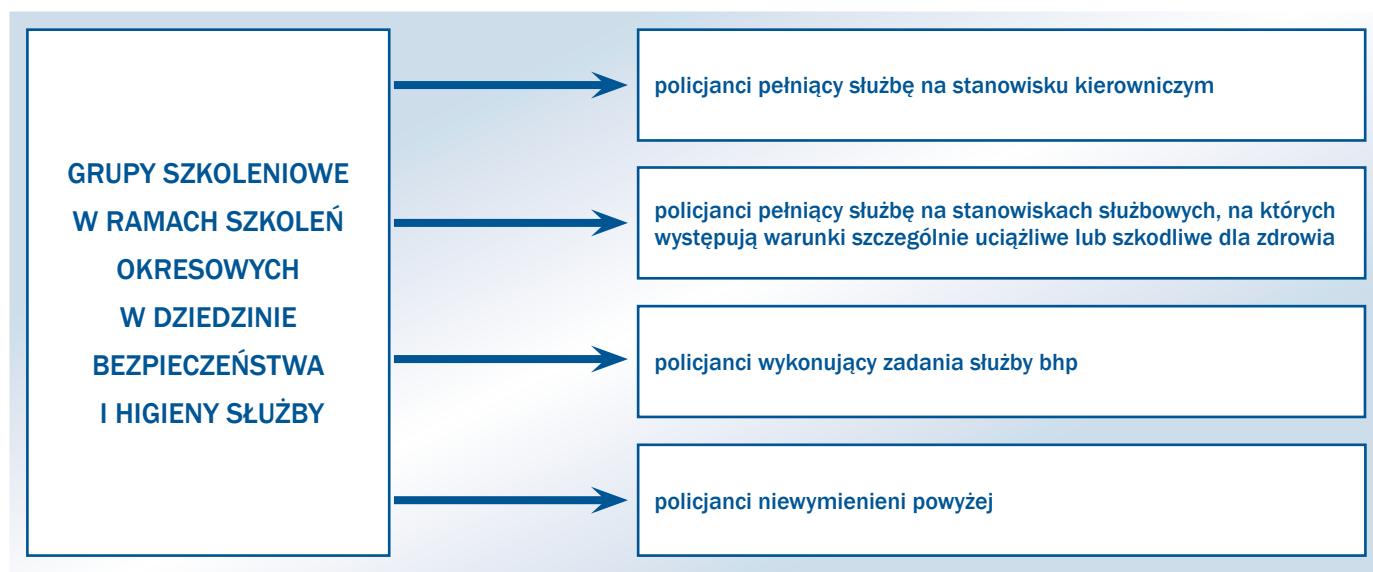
GRUPY SZKOLENIOWE W RAMACH SZKOLEŃ OKRESOWYCH W DZIEDZINIE BEZPIECZEŃSTWA I HIGIENY SŁUżBY

policjanci pełniący służbę na stanowisku kierowniczym

policjanci pełniący służbę na stanowiskach służbowych, na których występują warunki szczególnie uciążliwe lub szkodliwe dla zdrowia

policjanci wykonujący zadania służby bhp

policjanci niewymienieni powyżej